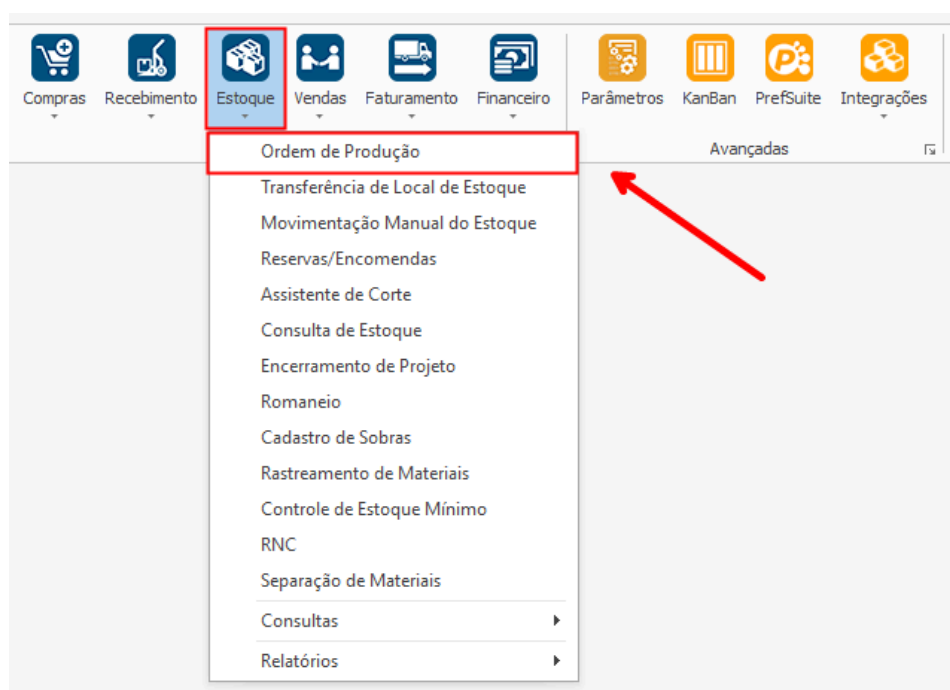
Compras
Recebimento
Estoque
Vendas
Faturamento
Financeiro
Parâmetros
KanBan
PrefSuite
Integrações
Avançadas

Ordem de Produção
Transferência de Local de Estoque
Movimentação Manual do Estoque
Reservas/Encomendas
Assistente de Corte
Consulta de Estoque
Encerramento de Projeto
Romaneio
Cadastro de Sobras
Rastreamento de Materiais
Controle de Estoque Mínimo
RNC
Separação de Materiais
Consultas
Relatórios